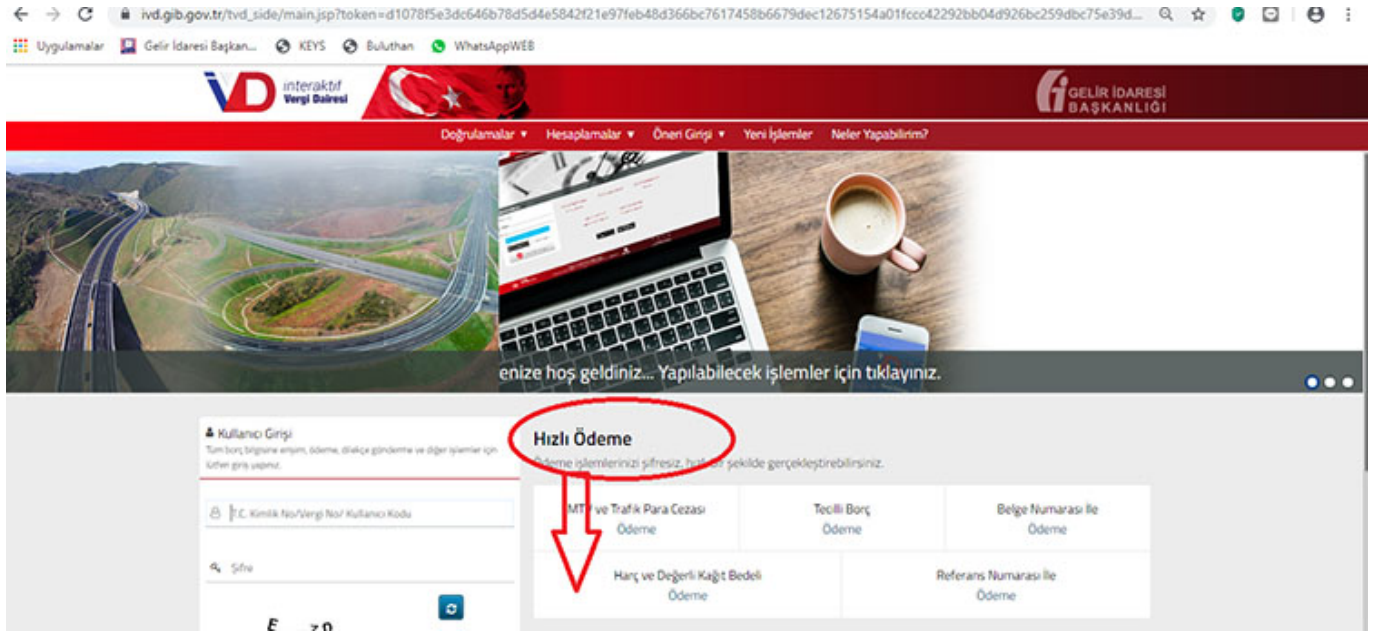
ivd.gib.gov.tr/tvd_side/main.jsp?token=d1078f5e3dc646b78d5d4e5842f21e97feb48d366bc7617458b6679dec12675154a01fccc42292bb04d926bc259dbc75e39d...

Uygulamalar Gelir İdaresi Başkan... KEYS Buluthan WhatsAppWEB

interaktif Vergi Dairesi

GELİR İDARESİ BAŞKANLIĞI

Doğrulamalar ▾ Hesaplamalar ▾ Öneri Girişi ▾ Yeni İşlemler Neler Yapabilirim?

enize hoş geldiniz... Yapılabilecek işlemler için tıklayınız.

Kullanıcı Girişi

Tüm borç bilgisine erişim, ödeme, dilekçe gönderme ve diğer işlemler için lütfen giriş yapınız.

T.C. Kimlik No/Vergi No/ Kullanıcı Kodu

Şifre

Hızlı Ödeme

Ödeme işlemlerinizi şifresiz, hı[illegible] şekilde gerçekleştirebilirsiniz.

| MT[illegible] ve Trafik Para Cezası Ödeme | Tecilli Borç Ödeme | Belge Numarası İle Ödeme |
|---|---|---|
| Harç ve Değerli Kağıt Bedeli Ödeme | Referans Numarası İle Ödeme | |